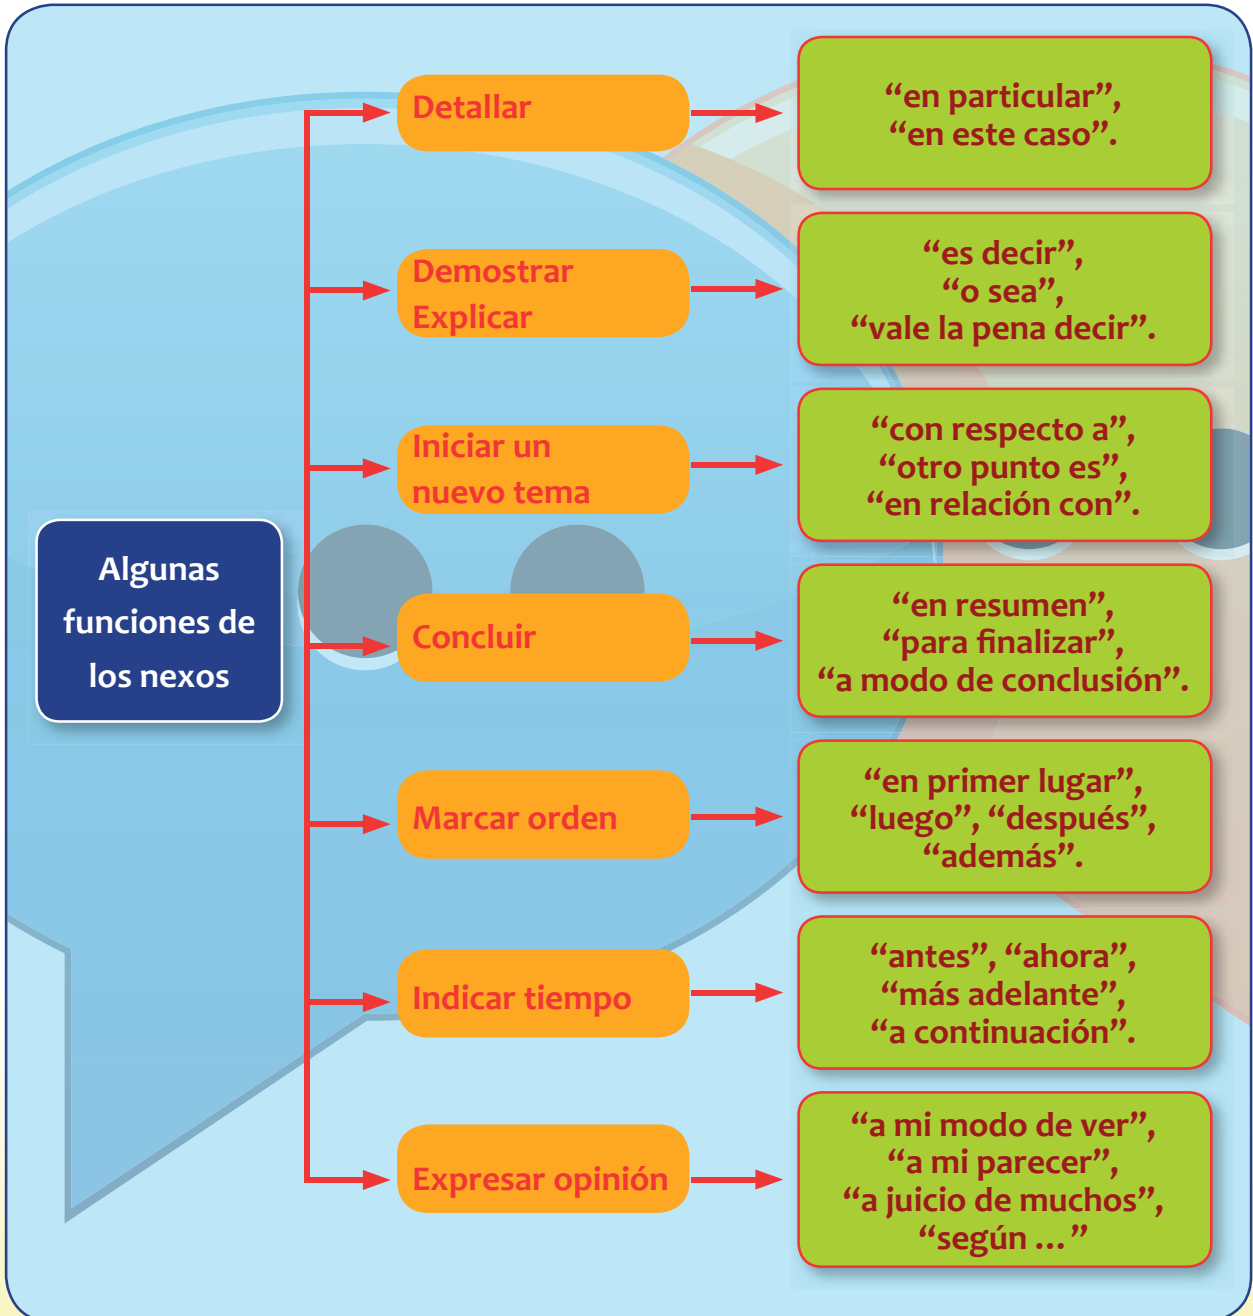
Algunas funciones de los nexos

Detallar
“en particular”, “en este caso”.

Demostrar Explicar
“es decir”, “o sea”, “vale la pena decir”.

Iniciar un nuevo tema
“con respecto a”, “otro punto es”, “en relación con”.

Concluir
“en resumen”, “para finalizar”, “a modo de conclusión”.

Marcar orden
“en primer lugar”, “luego”, “después”, “además”.

Indicar tiempo
“antes”, “ahora”, “más adelante”, “a continuación”.

Expresar opinión
“a mi modo de ver”, “a mi parecer”, “a juicio de muchos”, “según ...”